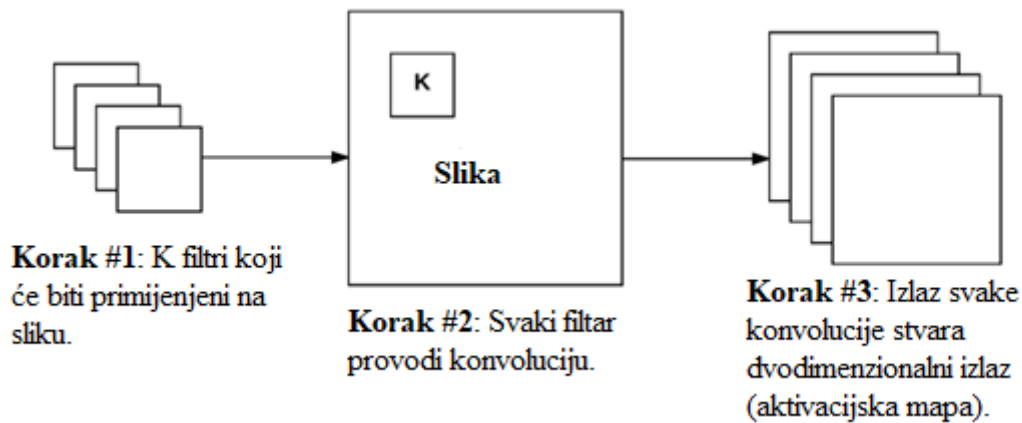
K

Slika

**Korak #1**: K filtri koji će biti primijenjeni na sliku.

**Korak #2**: Svaki filtar provodi konvoluciju.

**Korak #3**: Izlaz svake konvolucije stvara dvodimenzionalni izlaz (aktivacijska mapa).